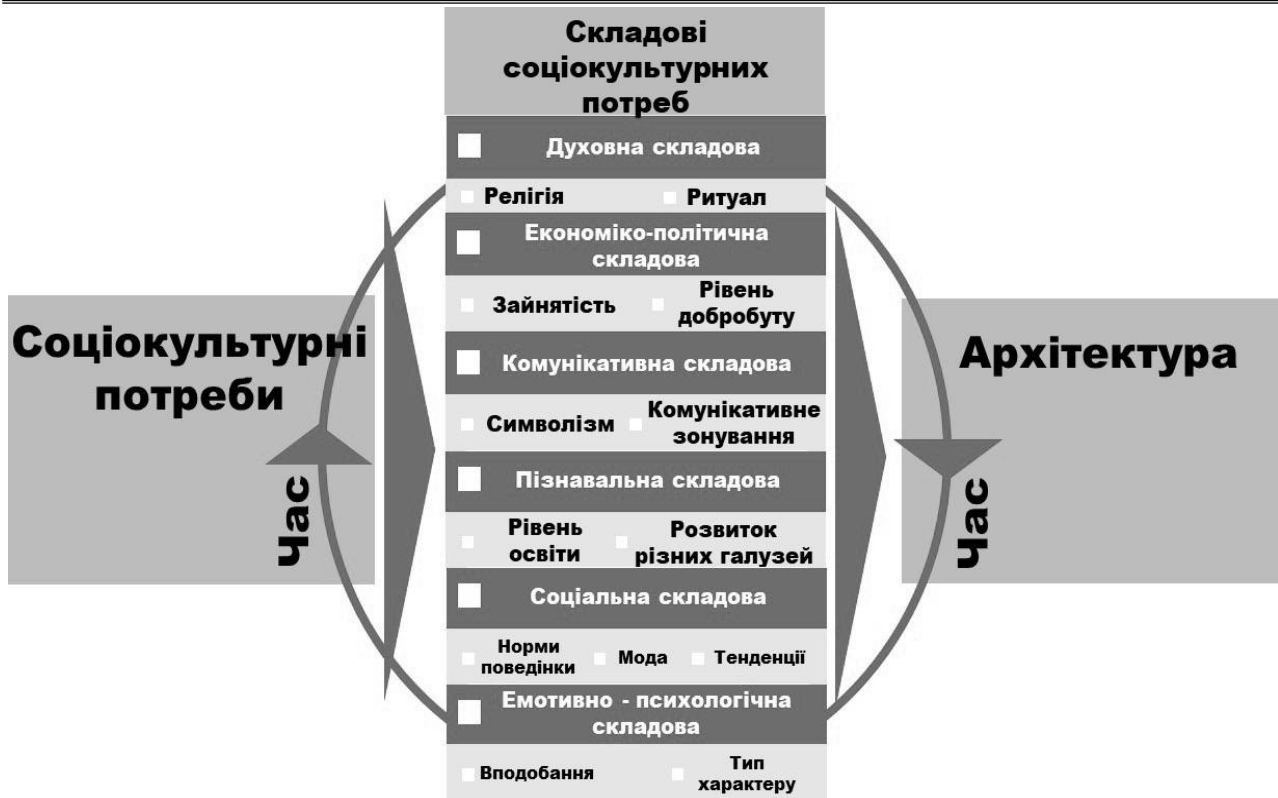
Складові соціокультурних потреб

Духовна складова

Релігія

Ритуал

Економіко-політична складова

Зайнятість

Рівень добробуту

Комунікативна складова

Символізм

Комунікативне зонування

Пізнавальна складова

Рівень освіти

Розвиток різних галузей

Соціальна складова

Норми поведінки

Мода

Тенденції

Емотивно - психологічна складова

Вподобання

Тип характеру

Соціокультурні потреби

Час

Архітектура

Час